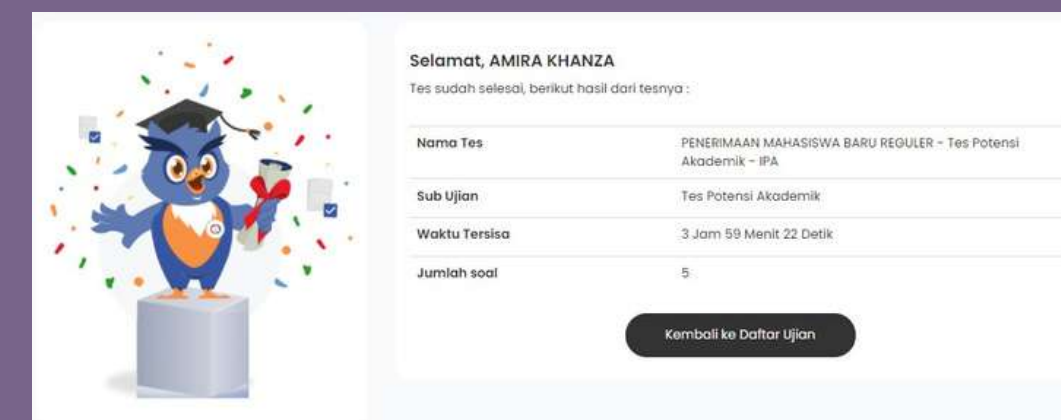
Selamat, AMIRA KHANZA

Tes sudah selesai, berikut hasil dari tesnya :

| Nama Tes | PENERIMAAN MAHASISWA BARU REGULER - Tes Potensi Akademik - IPA |
|---|---|
| Sub Ujian | Tes Potensi Akademik |
| Waktu Tersisa | 3 Jam 59 Menit 22 Detik |
| Jumlah soal | 5 |

Kembali ke Daftar Ujian